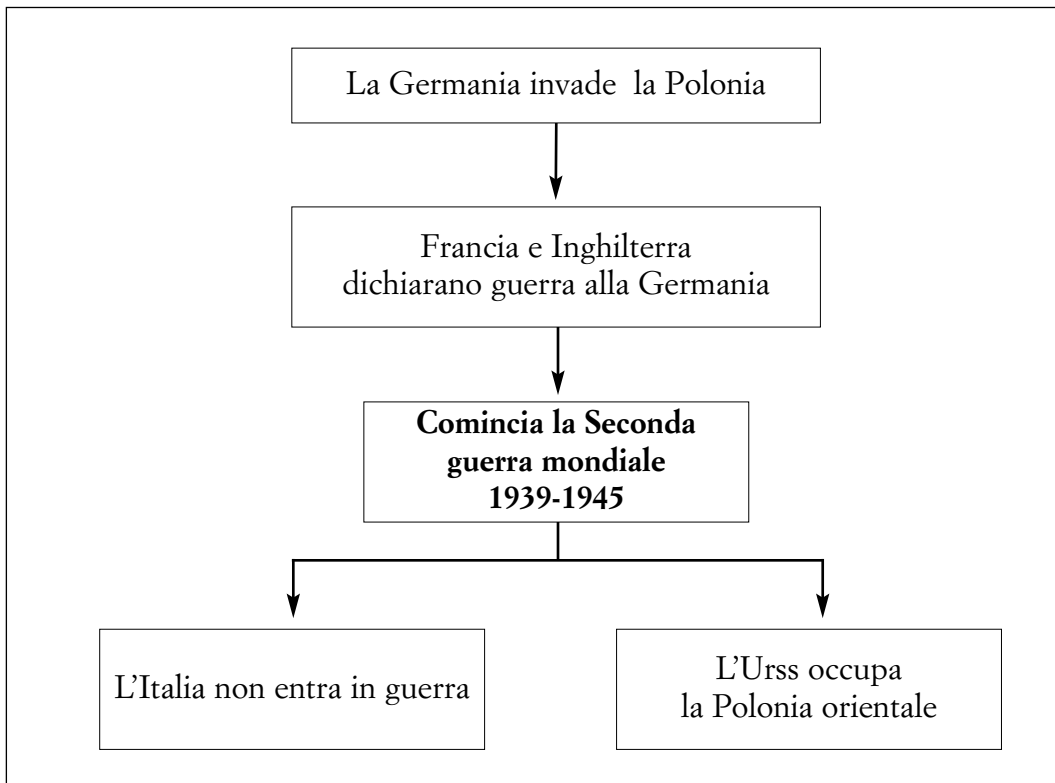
La Germania invade la Polonia

Francia e Inghilterra dichiarano guerra alla Germania

**Comincia la Seconda guerra mondiale 1939-1945**

L'Italia non entra in guerra

L'Urss occupa la Polonia orientale